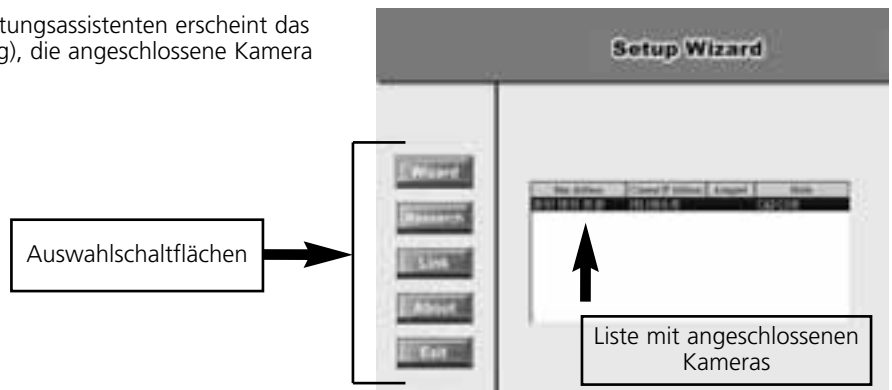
tungsassistenten erscheint das g), die angeschlossene Kamera

Setup Wizard

Wizard

Research

Link

About

Exit

Auswahlschaltflächen

| Mac Address | Current IP Address | Assigned | Mode |
|---|---|---|---|
| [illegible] | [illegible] | | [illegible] |

Liste mit angeschlossenen Kameras